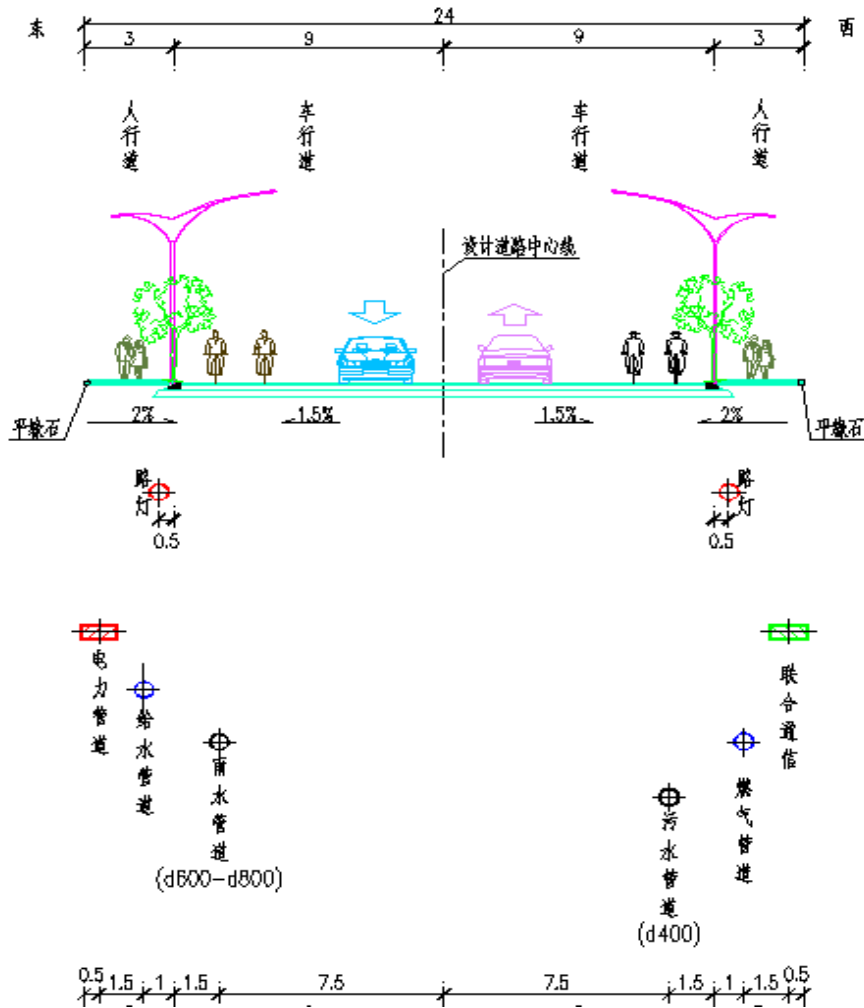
东 24 西
3 9 9 3

人行道 车行道 车行道 人行道

设计道路中心线

平缘石 2% 1.5% 1.5% 2% 平缘石

路灯 0.5 路灯 0.5

电力管道
给水管道
雨水管道 (d600-d800)
污水管道 (d400)
燃气管道
联合通信

0.5 1.5 1 1.5 7.5 7.5 1.5 1 1.5 0.5